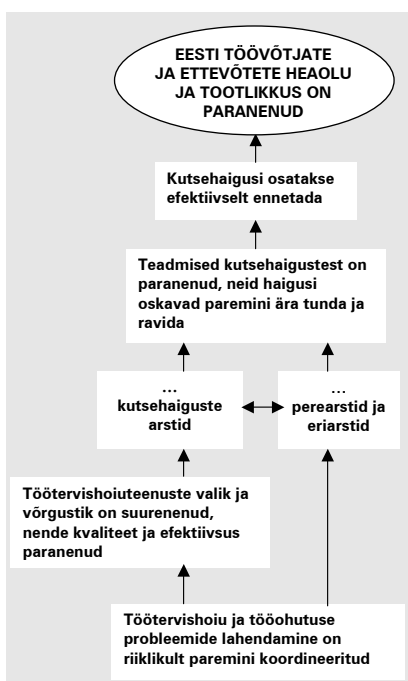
EESTI TÖÖVÕTJATE JA ETTEVÕTETE HEAOLU JA TOOTLIKKUS ON PARANENUD

Kutsehaigusi osatakse efektiivselt ennetada

Teadmised kutsehaigustest on paranenud, neid haigusi oskavad paremini ära tunda ja ravida

… kutsehaiguste arstid

… perearstid ja eriarstid

Töötervishoiuteenuste valik ja võrgustik on suurenenud, nende kvaliteet ja efektiivsus paranenud

Töötervishoiu ja tööohutuse probleemide lahendamine on riiklikult paremini koordineeritud